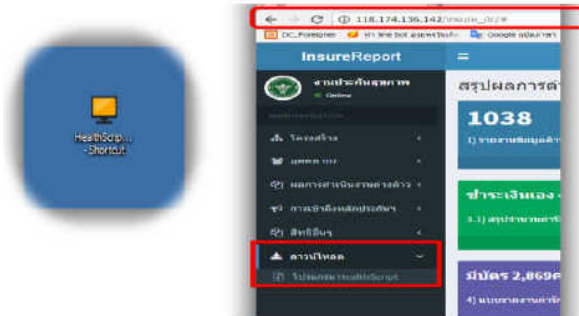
HealthScrip...
- Shortcut

118.174.136.142/insure_dr/#

DC_Foreigner
Google แปลภาษา

InsureReport

งานประกันสุขภาพ
Online

สรุปผลการดำ

1038

1) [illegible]

โครงสร้าง
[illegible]
ผลการดำเนินงานต่างด้าว
การเข้าถึงหลักประกันฯ
สิทธิอื่นๆ
ดาวน์โหลด
โปรแกรม HealthScript

ชำระเงินเอง

3.1) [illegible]

มีบัตร 2,869

4) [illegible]